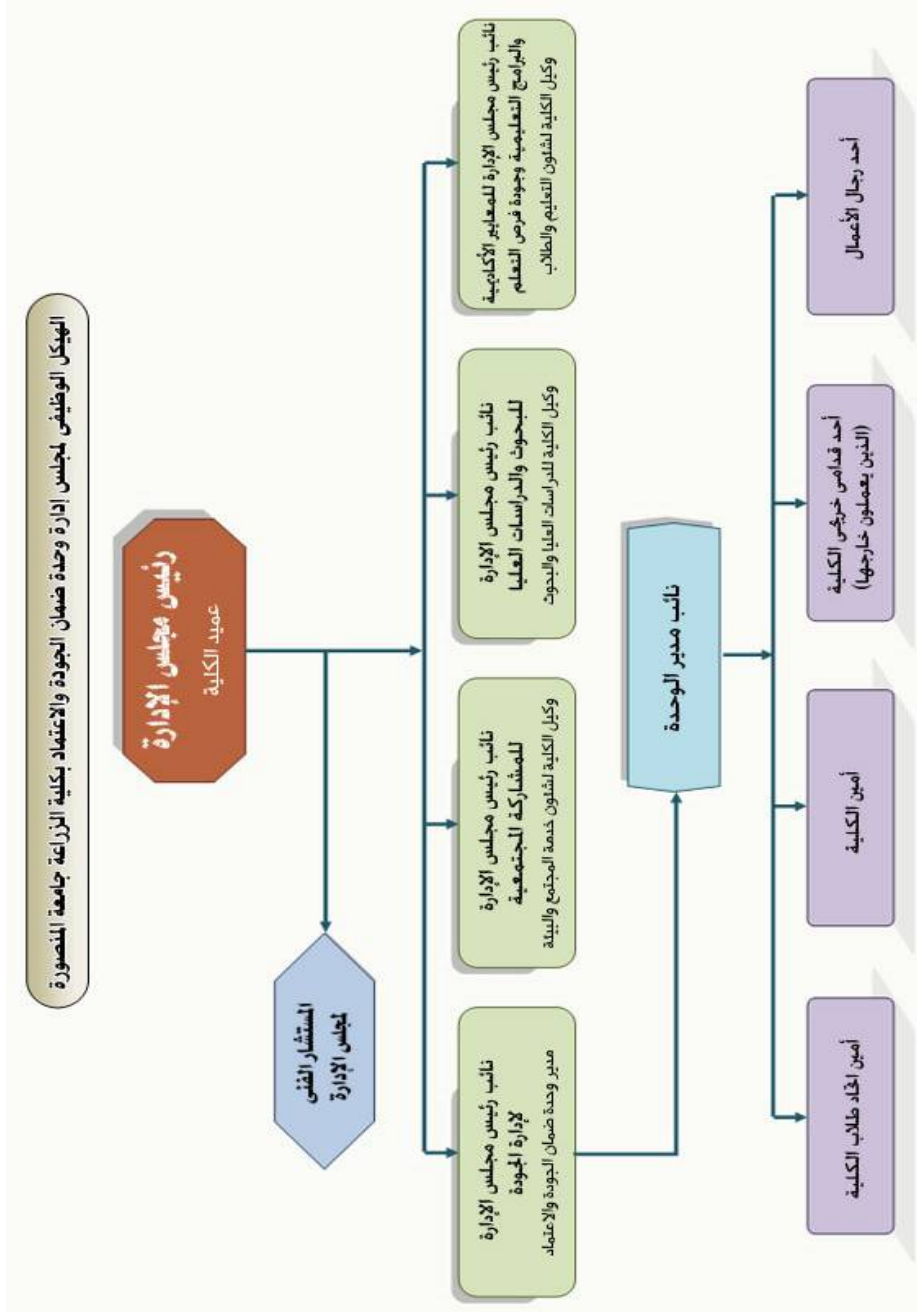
الهيكل الوظيفي لمجلس إدارة وحدة ضمان الجودة والاعتماد بكلية الزراعة جامعة المنصورة

رئيس مجلس الإدارة
عميد الكلية

المستشار الفني لمجلس الإدارة

نائب رئيس مجلس الإدارة لإدارة الجودة
مدير وحدة ضمان الجودة والاعتماد

نائب رئيس مجلس الإدارة للمشاركة المجتمعية
وكيل الكلية لشئون خدمة المجتمع والبيئة

نائب رئيس مجلس الإدارة للبحوث والدراسات العليا
وكيل الكلية للدراسات العليا والبحوث

نائب رئيس مجلس الإدارة للمعايير الأكاديمية والبرامج التعليمية وجودة فرص التعلم
وكيل الكلية لشئون التعليم والطلاب

نائب مدير الوحدة

أمين اتحاد طلاب الكلية

أمين الكلية

أحد قدامى خريجي الكلية (الذين يعملون خارجها)

أحد رجال الأعمال